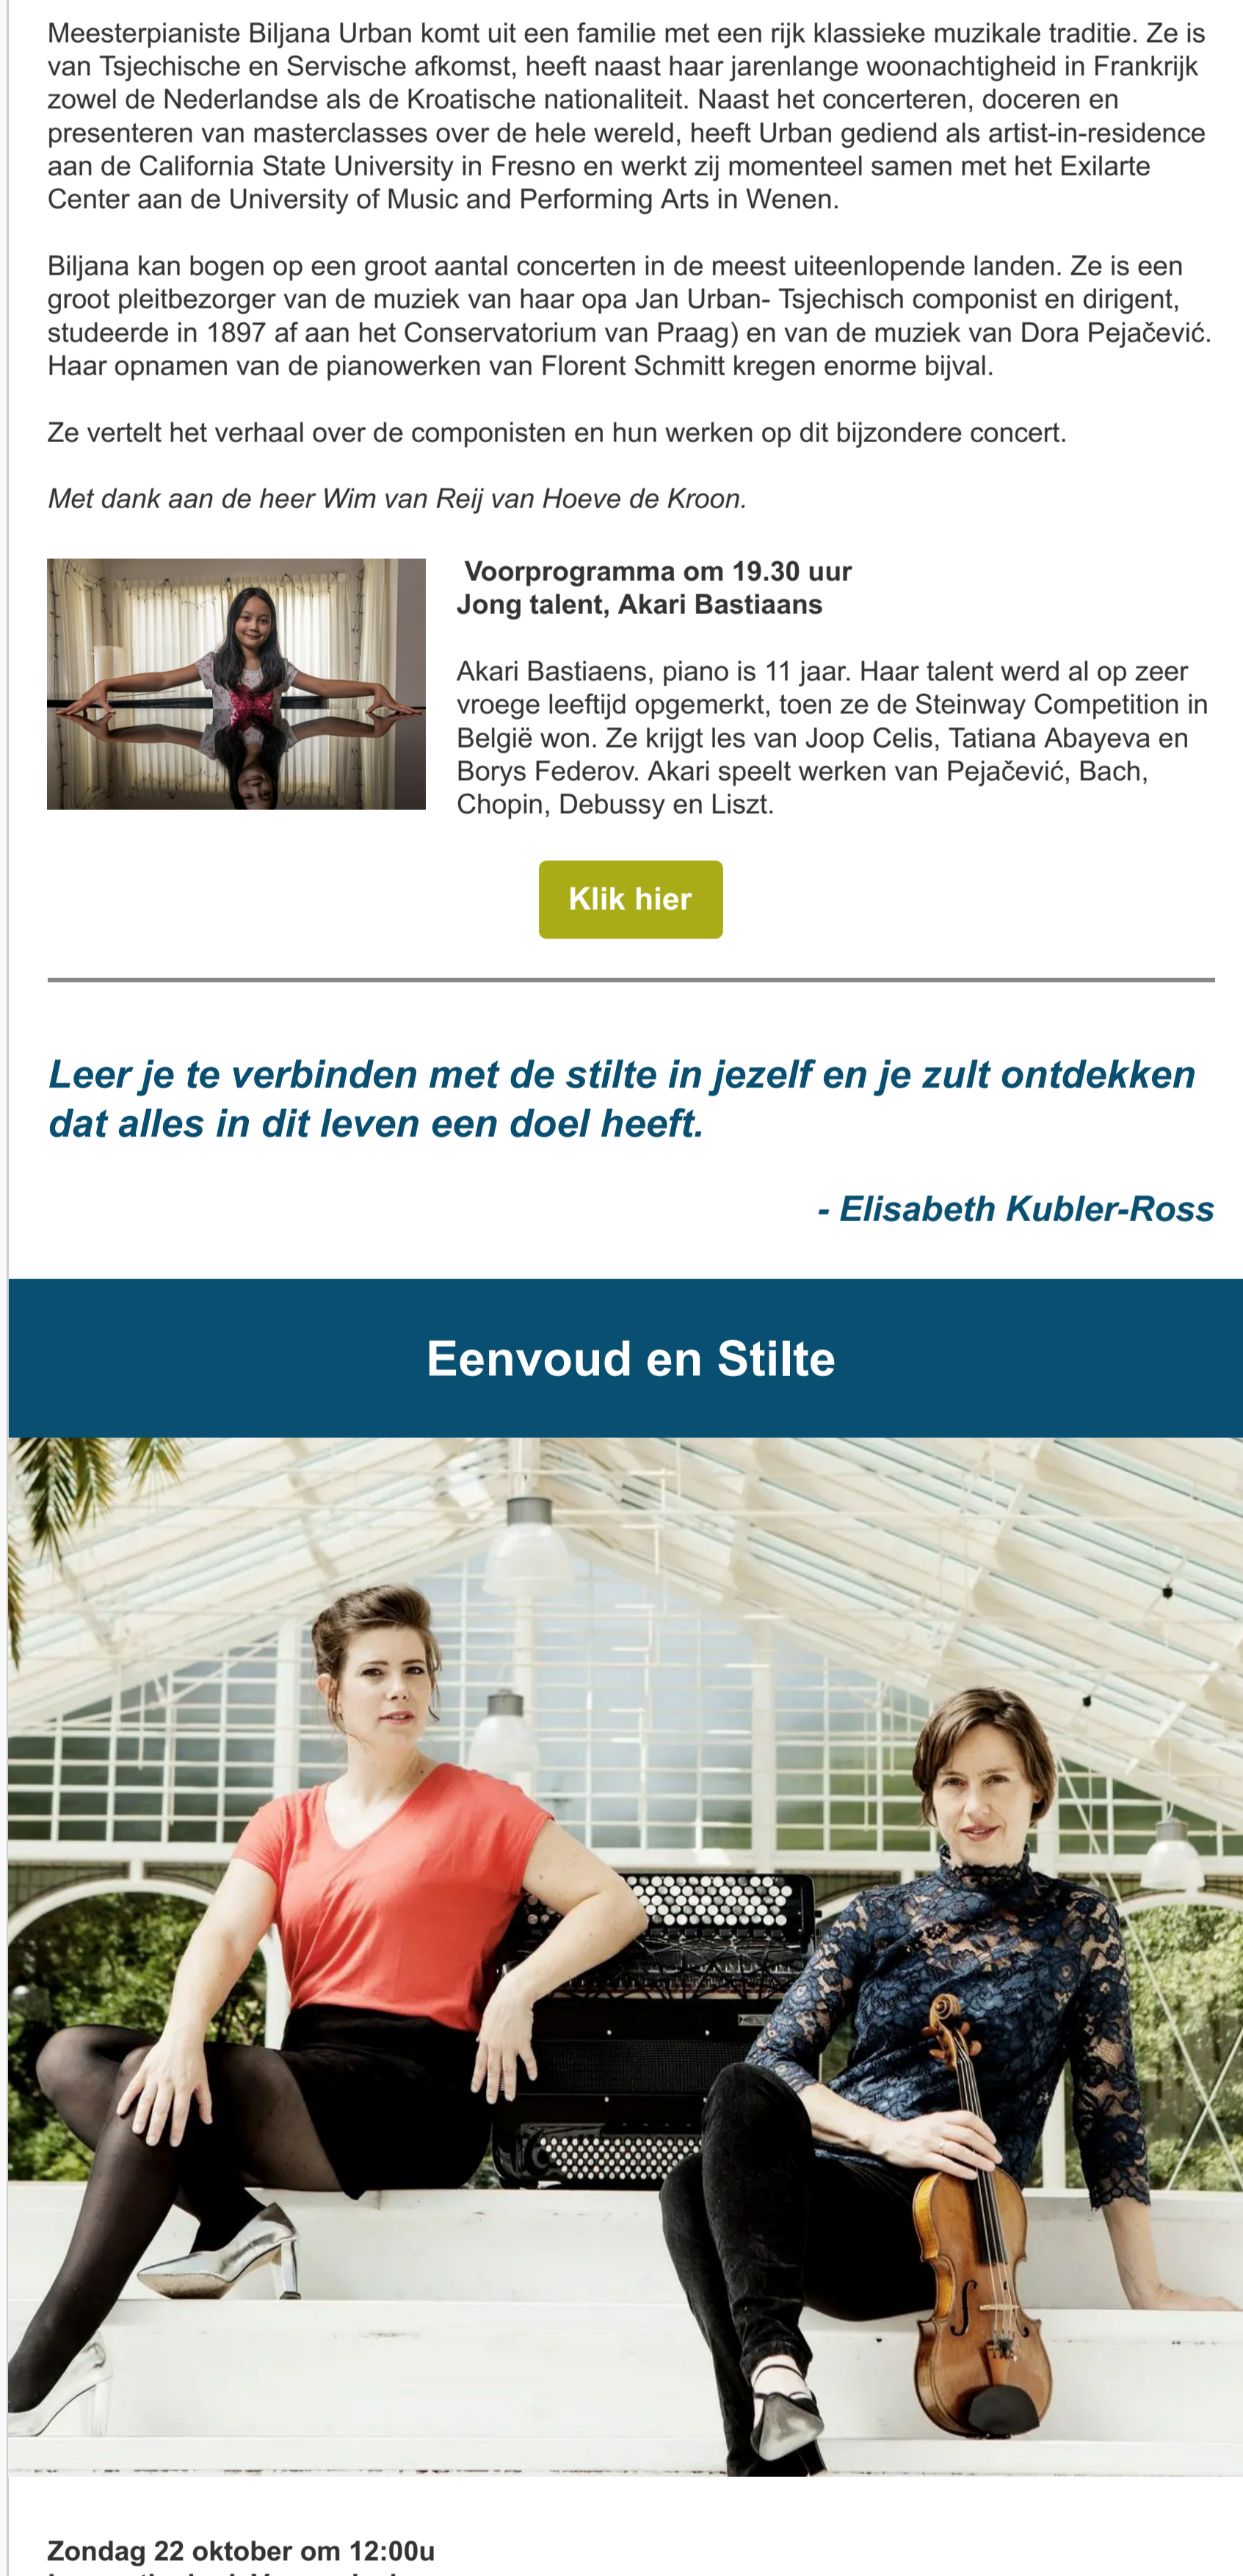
Meesterpianiste Biljana Urban komt uit een familie met een rijk klassieke muzikale traditie. Ze is van Tsjechische en Servische afkomst, heeft naast haar jarenlange woonachtigheid in Frankrijk zowel de Nederlandse als de Kroatische nationaliteit. Naast het concerteren, doceren en presenteren van masterclasses over de hele wereld, heeft Urban gediend als artist-in-residence aan de California State University in Fresno en werkt zij momenteel samen met het Exilarte Center aan de University of Music and Performing Arts in Wenen.

Biljana kan bogen op een groot aantal concerten in de meest uiteenlopende landen. Ze is een groot pleitbezorger van de muziek van haar opa Jan Urban- Tsjechisch componist en dirigent, studeerde in 1897 af aan het Conservatorium van Praag) en van de muziek van Dora Pejačević. Haar opnamen van de pianowerken van Florent Schmitt kregen enorme bijval.

Ze vertelt het verhaal over de componisten en hun werken op dit bijzondere concert.

Met dank aan de heer Wim van Reij van Hoeve de Kroon.

Voorprogramma om 19.30 uur
Jong talent, Akari Bastiaans

Akari Bastiaens, piano is 11 jaar. Haar talent werd al op zeer vroege leeftijd opgemerkt, toen ze de Steinway Competition in België won. Ze krijgt les van Joop Celis, Tatiana Abayeva en Borys Federov. Akari speelt werken van Pejačević, Bach, Chopin, Debussy en Liszt.

Klik hier

Leer je te verbinden met de stilte in jezelf en je zult ontdekken dat alles in dit leven een doel heeft.

- Elisabeth Kubler-Ross

Eenvoud en Stilte

Zondag 22 oktober om 12:00u
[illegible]